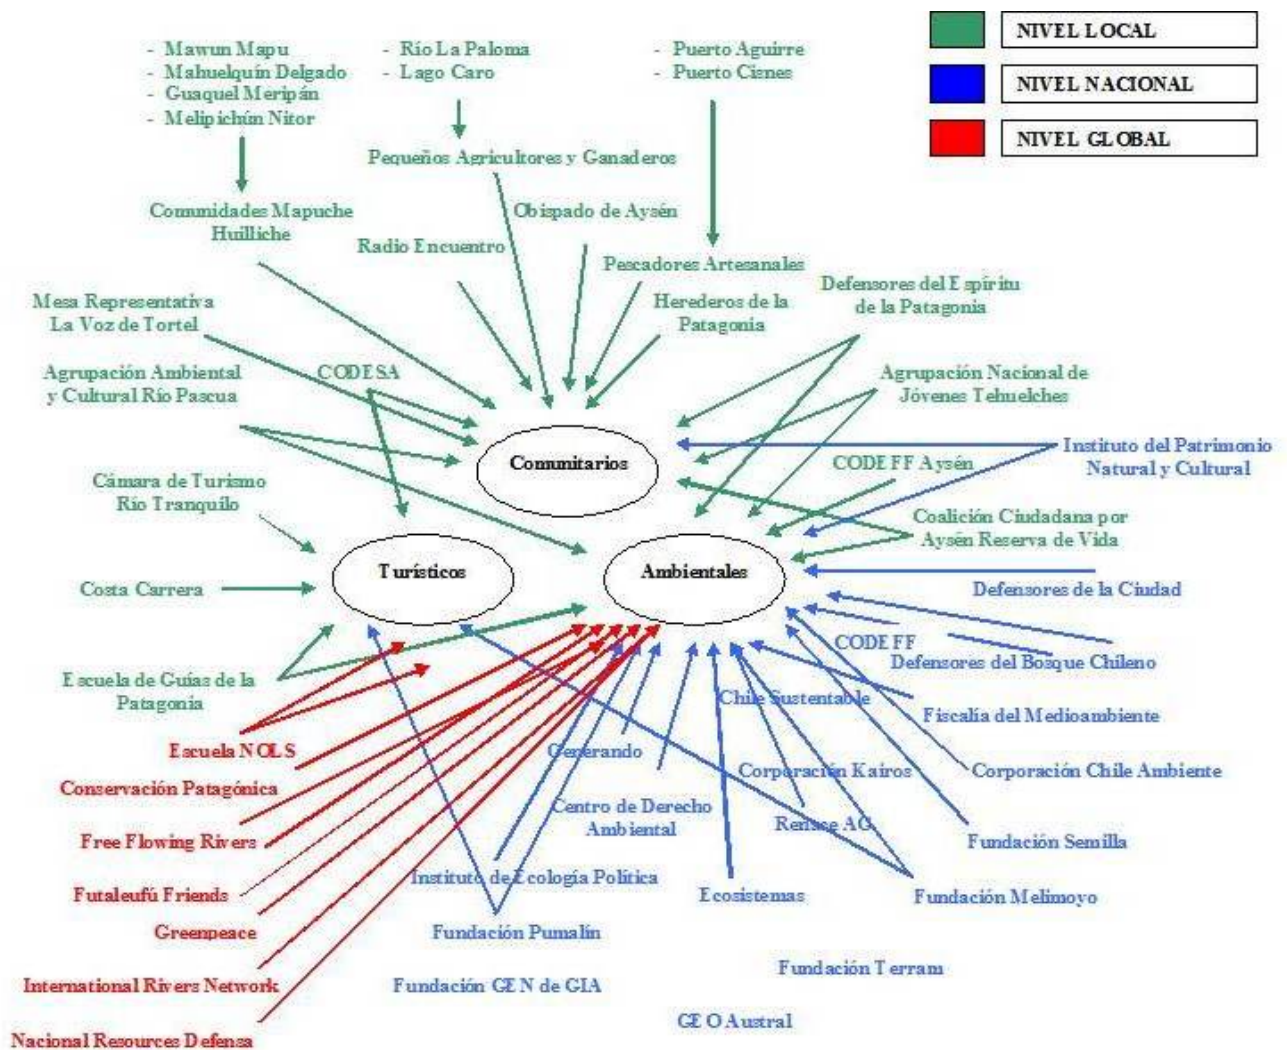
NIVEL LOCAL
NIVEL NACIONAL
NIVEL GLOBAL

- Mawun Mapu
- Mahuelquín Delgado
- Guaquel Meripán
- Melipichún Nitor

- Río La Paloma
- Lago Caro

- Puerto Aguirre
- Puerto Cisnes

Pequeños Agricultores y Ganaderos
Comunidades Mapuche Huilliche
Obispado de Aysén
Radio Encuentro
Pescadores Artesanales
Herederos de la Patagonia
Defensores del Espíritu de la Patagonia
Mesa Representativa La Voz de Tortel
CODESA
Agrupación Ambiental y Cultural Río Pascua
Agrupación Nacional de Jóvenes Tehuelches
Instituto del Patrimonio Natural y Cultural
Comunitarios
CODEFF Aysén
Cámara de Turismo Río Tranquilo
Coalición Ciudadana por Aysén Reserva de Vida
Turísticos
Ambientales
Costa Carrera
Defensores de la Ciudad
CODEFF
Defensores del Bosque Chileno
Escuela de Guías de la Patagonia
Chile Sustentable
Fiscalía del Medioambiente
Escuela NOLS
Generando
Corporación Kairos
Corporación Chile Ambiente
Conservación Patagónica
Centro de Derecho Ambiental
Renace AG
Free Flowing Rivers
Fundación Semilla
Futaleufú Friends
Instituto de Ecología Política
Ecosistemas
Fundación Melimoyo
Greenpeace
Fundación Pumalín
Fundación Terram
International Rivers Network
Fundación GEN de GIA
GEO Austral
Nacional Resources Defensa